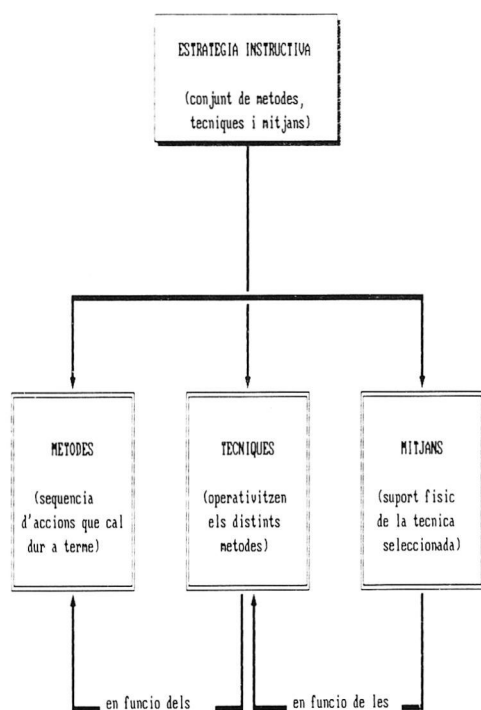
ESTRATEGIA INSTRUCTIVA

(conjunt de metodes, tecniques i mitjans)

METODES

(sequencia d'accions que cal dur a terme)

TECNIQUES

(operativitzen els distints metodes)

MITJANS

(suport fisic de la tecnica seleccionada)

en funcio dels

en funcio de les